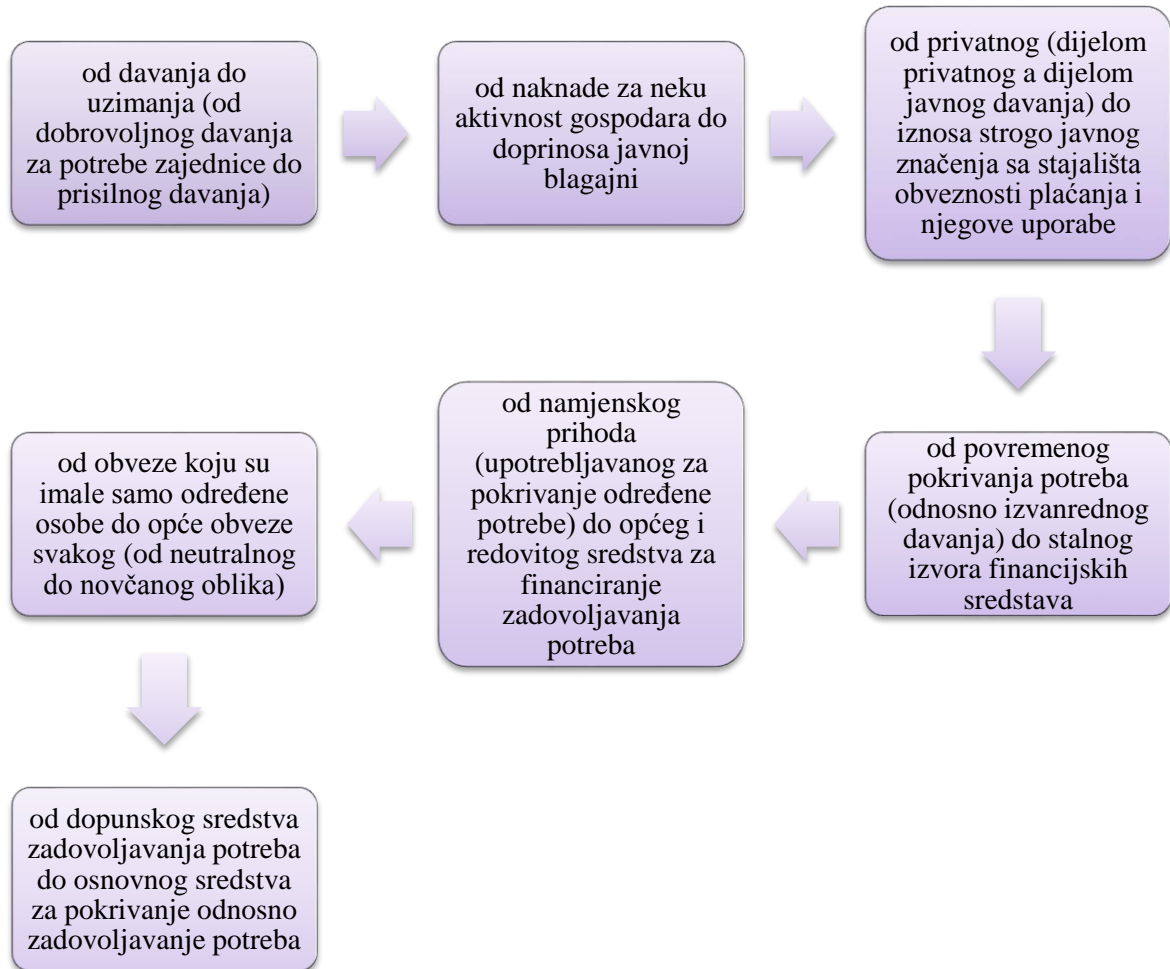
od davanja do uzimanja (od dobrovoljnog davanja za potrebe zajednice do prisilnog davanja)

od naknade za neku aktivnost gospodara do doprinosa javnoj blagajni

od privatnog (dijelom privatnog a dijelom javnog davanja) do iznosa strogo javnog značenja sa stajališta obveznosti plaćanja i njegove uporabe

od povremenog pokrivanja potreba (odnosno izvanrednog davanja) do stalnog izvora financijskih sredstava

od namjenskog prihoda (upotrebljavanog za pokrivanje određene potrebe) do općeg i redovitog sredstva za financiranje zadovoljavanja potreba

od obveze koju su imale samo određene osobe do opće obveze svakog (od neutralnog do novčanog oblika)

od dopunskog sredstva zadovoljavanja potreba do osnovnog sredstva za pokrivanje odnosno zadovoljavanje potreba